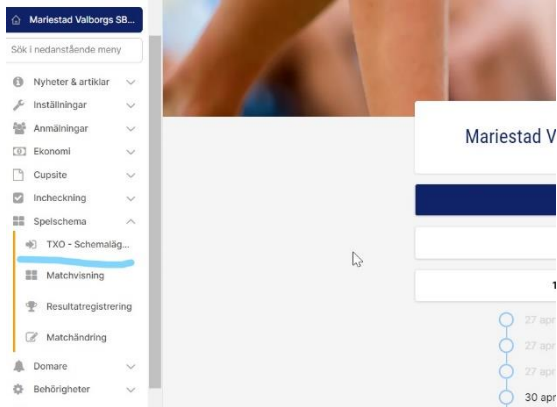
Mariestad Valborgs SB...

Sök i nedanstående meny

Nyheter & artiklar

Inställningar

Anmälningar

Ekonomi

Cupsite

Incheckning

Spelschema

TXO - Schemaläg...

Matchvisning

Resultatregistrering

Matchändring

Domare

Behörigheter

Mariestad V

1

27 apr

27 apr

27 apr

30 apr